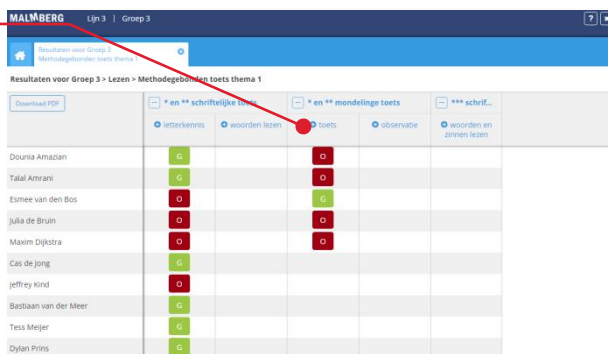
MALMBERG Lijn 3 | Groep 3

?

Resultaten voor Groep 3 Methodegebonden toets thema 1

Resultaten voor Groep 3 > Lezen > Methodegebonden toets thema 1

Download PDF

| | * en ** schriftelijke toets | | * en ** mondelinge toets | | *** schrif... |
|---|---|---|---|---|---|
| | letterkennis | woorden lezen | toets | observatie | woorden en zinnen lezen |
| Dounia Amazian | G | | O | | |
| Talal Amrani | G | | O | | |
| Esmee van den Bos | G | | G | | |
| Julia de Bruin | O | | O | | |
| Maxim Dijkstra | O | | O | | |
| Cas de Jong | G | | | | |
| Jeffrey Kind | O | | | | |
| Bastiaan van der Meer | G | | | | |
| Tess Meijer | G | | | | |
| Dylan Prins | G | | | | |